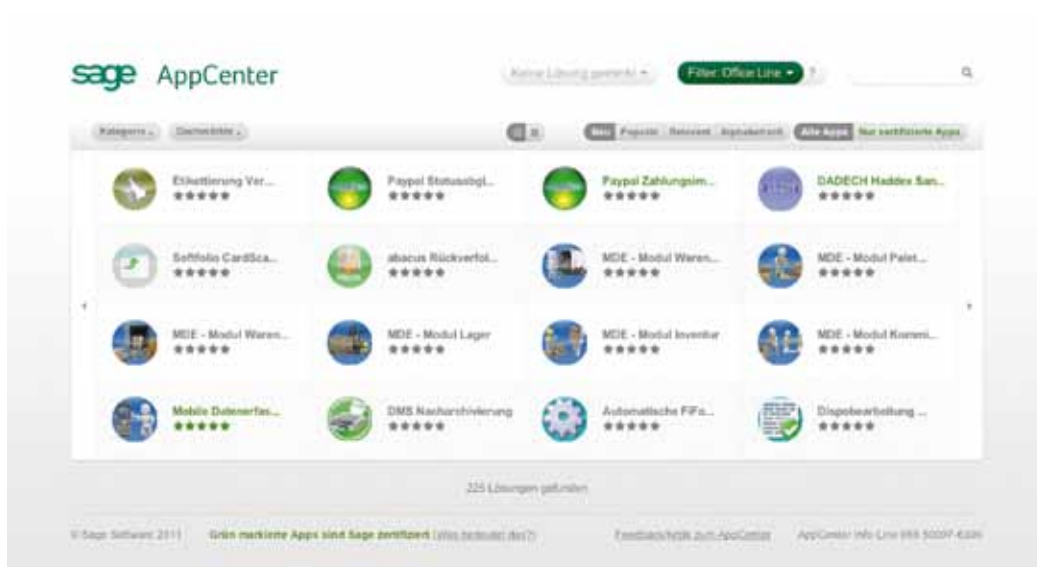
sage AppCenter

Keine Lösung gewählt ▾

Filter: Office Line ▾ ?

Kategorie ▾ Zielmärkte ▾

Neu Populär Relevant Alphabetisch Alle Apps Nur zertifizierte Apps

Etikettierung Ver...
★★★★★

Paypal Statusabgl...
★★★★★

Paypal Zahlungsim...
★★★★★

DADECH Haddex San...
★★★★★

Softfolio CardSca...
★★★★★

abacus Rückverfol...
★★★★★

MDE - Modul Waren...
★★★★★

MDE - Modul Palet...
★★★★★

MDE - Modul Waren...
★★★★★

MDE - Modul Lager
★★★★★

MDE - Modul Inventur
★★★★★

MDE - Modul Kommi...
★★★★★

Mobile Datenerfas...
★★★★★

DMS Nacharchivierung
★★★★★

Automatische FIFo...
★★★★★

Dispobearbeitung ...
★★★★★

225 Lösungen gefunden

© Sage Software 2011

Grün markierte Apps sind Sage zertifiziert (Was bedeutet das?)

Feedbackseite zum AppCenter

AppCenter Info Line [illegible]